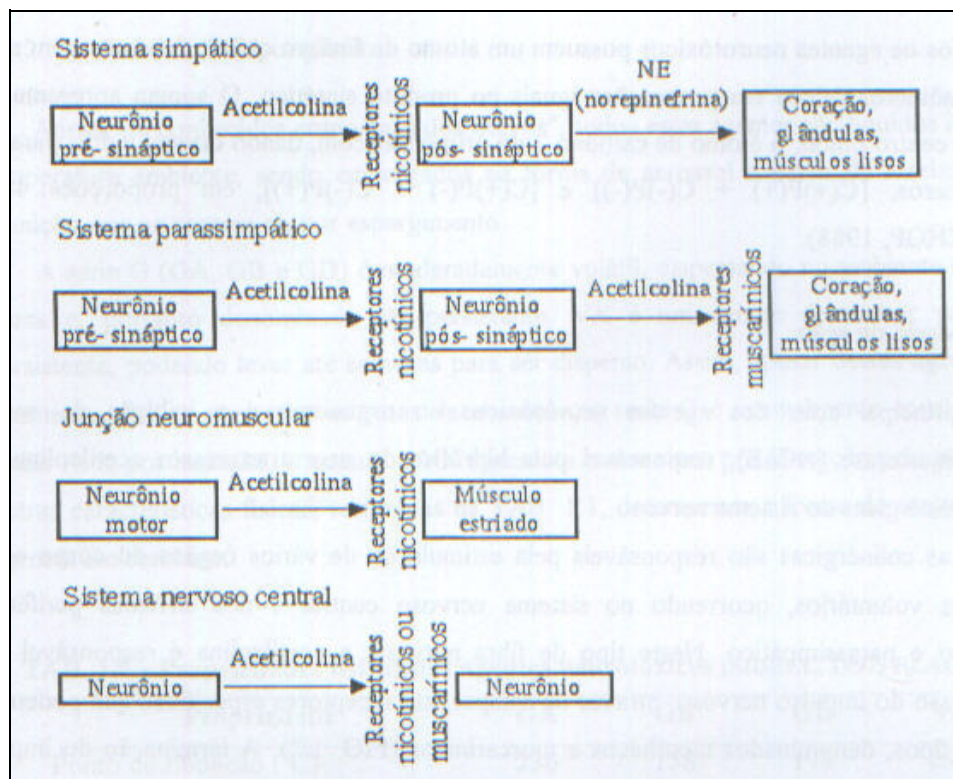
Sistema simpático

Neurônio pré- sináptico

Acetilcolina

Receptores nicotínicos

Neurônio pós- sináptico

NE (norepinefrina)

Coração, glândulas, músculos lisos

Sistema parassimpático

Neurônio pré- sináptico

Acetilcolina

Receptores nicotínicos

Neurônio pós- sináptico

Acetilcolina

Receptores muscarínicos

Coração, glândulas, músculos lisos

Junção neuromuscular

Neurônio motor

Acetilcolina

Receptores nicotínicos

Músculo estriado

Sistema nervoso central

Neurônio

Acetilcolina

Receptores nicotínicos ou muscarínicos

Neurônio